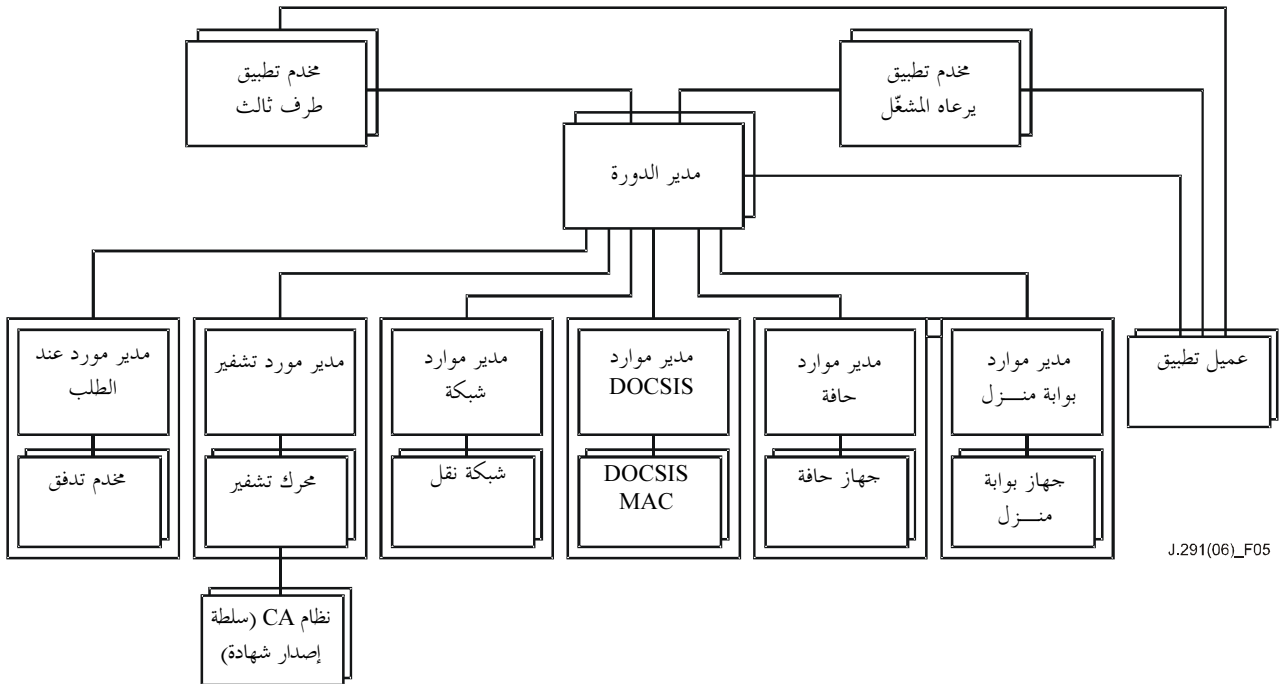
مخدم تطبيق
طرف ثالث

مخدم تطبيق
يرعاه المشغّل

مدير الدورة

مدير مورد عند الطلب

مخدم تدفق

مدير مورد تشفير

محرك تشفير

نظام CA (سلطة إصدار شهادة)

مدير موارد
شبكة

شبكة نقل

مدير موارد
DOCSIS

DOCSIS
MAC

مدير موارد
حافة

جهاز حافة

مدير موارد
بوابة منـــزل

جهاز بوابة
منـــزل

عميل تطبيق

J.291(06)_F05